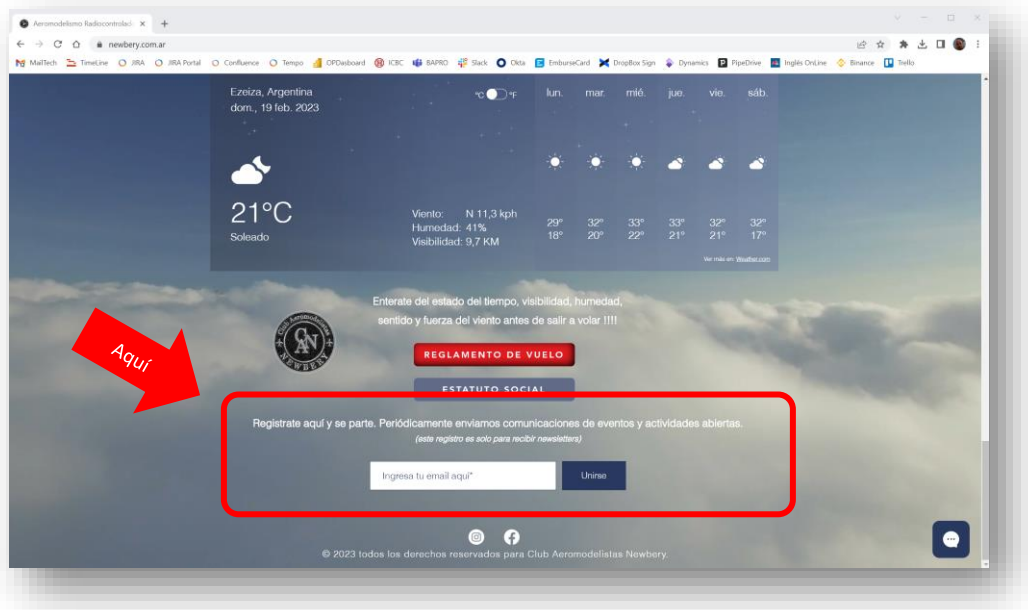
Aeromodelismo Radiocontrolado ×
newbery.com.ar

MailTech TimeLine JIRA JIRA Portal Confluence Tempo OPDasboard ICBC BAPRO Slack Okta EmburseCard DropBox Sign Dynamics PipeDrive Inglés OnLine Binance Trello

Ezeiza, Argentina
dom., 19 feb. 2023

°C °F

lun. mar. mié. jue. vie. sáb.

21°C
Soleado

Viento: N 11,3 kph
Humedad: 41%
Visibilidad: 9,7 KM

29° 18°
32° 20°
33° 22°
33° 21°
32° 21°
32° 17°

Ver más en: Weather.com

Enterate del estado del tiempo, visibilidad, humedad, sentido y fuerza del viento antes de salir a volar !!!!

Club Aeromodelistas
CAN
NEWBERY

Aquí

REGLAMENTO DE VUELO

ESTATUTO SOCIAL

Registrate aquí y se parte. Periódicamente enviamos comunicaciones de eventos y actividades abiertas.
(este registro es solo para recibir newsletters)

Ingresa tu email aquí*
Unirse

© 2023 todos los derechos reservados para Club Aeromodelistas Newbery.